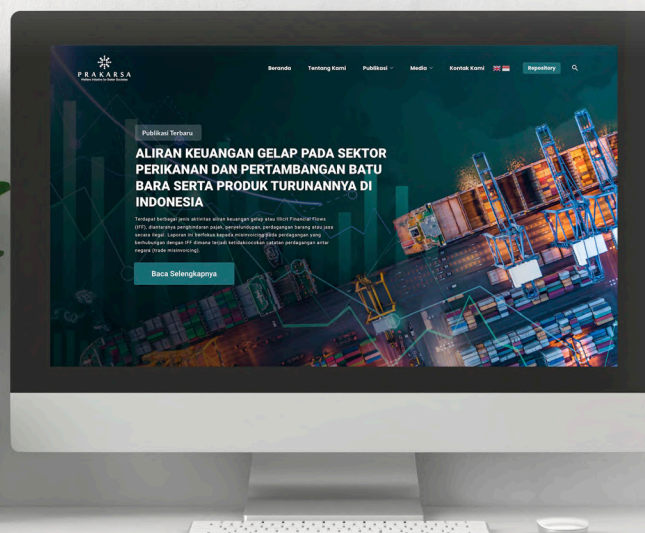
PRAKARSA
Welfare Initiative for Better Societies

Beranda Tentang Kami Publikasi Media Kontak Kami Repository

Publikasi Terbaru

ALIRAN KEUANGAN GELAP PADA SEKTOR PERIKANAN DAN PERTAMBANGAN BATU BARA SERTA PRODUK TURUNANNYA DI INDONESIA

Terdapat berbagai jenis aktivitas aliran keuangan gelap atau Illicit Financial Flows (IFF), diantaranya penghindaran pajak, penyelundupan, perdagangan barang atau jasa secara ilegal. Laporan ini berfokus kepada misinvoicing pada perdagangan yang berhubungan dengan IFF dimana terjadi ketidakcocokan catatan perdagangan antar negara (trade misinvoicing).

Baca Selengkapnya